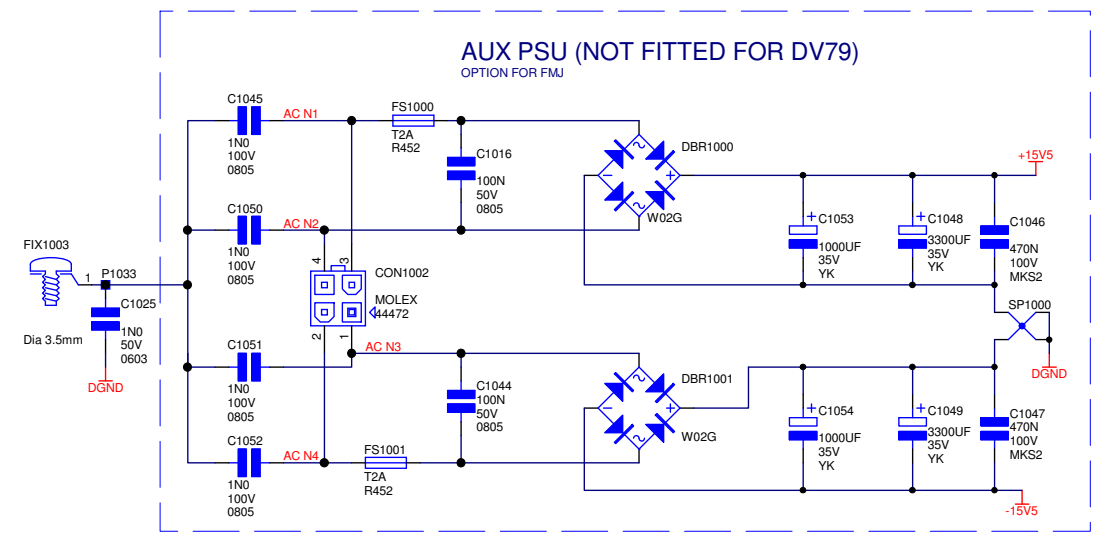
AUX PSU (NOT FITTED FOR DV79)
OPTION FOR FMJ

C1045
AC N1
1N0
100V
0805

FS1000
T2A
R452

C1016
100N
50V
0805

DBR1000
W02G

+15V5

C1050
AC N2
1N0
100V
0805

C1053
1000UF
35V
YK

C1048
3300UF
35V
YK

C1046
470N
100V
MKS2

FIX1003
1
P1033

C1025
1N0
50V
0603

Dia 3.5mm

DGND

4
3
CON1002
MOLEX
44472
2
1

SP1000

DGND

C1051
1N0
100V
0805

AC N3

C1044
100N
50V
0805

DBR1001
W02G

C1054
1000UF
35V
YK

C1049
3300UF
35V
YK

C1047
470N
100V
MKS2

C1052
AC N4
1N0
100V
0805

FS1001
T2A
R452

-15V5